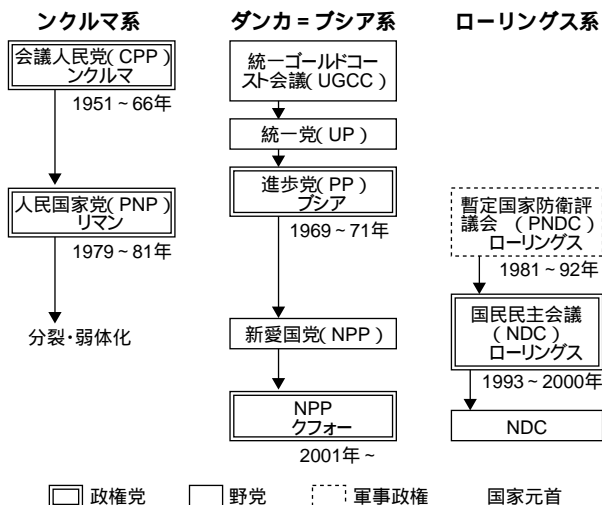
ンクルマ系

会議人民党( CPP )
ンクルマ
1951 ~ 66年

人民国家党( PNP )
リマン
1979 ~ 81年

分裂･弱体化

ダンカ = ブシア系

統一ゴールドコースト会議( UGCC )

統一党( UP )

進歩党( PP )
ブシア
1969 ~ 71年

新愛国党( NPP )

NPP
クフォー
2001年 ~

ローリングス系

暫定国家防衛評議会 ( PNDC )
ローリングス
1981 ~ 92年

国民民主会議
( NDC )
ローリングス
1993 ~ 2000年

NDC

政権党　野党　軍事政権　国家元首